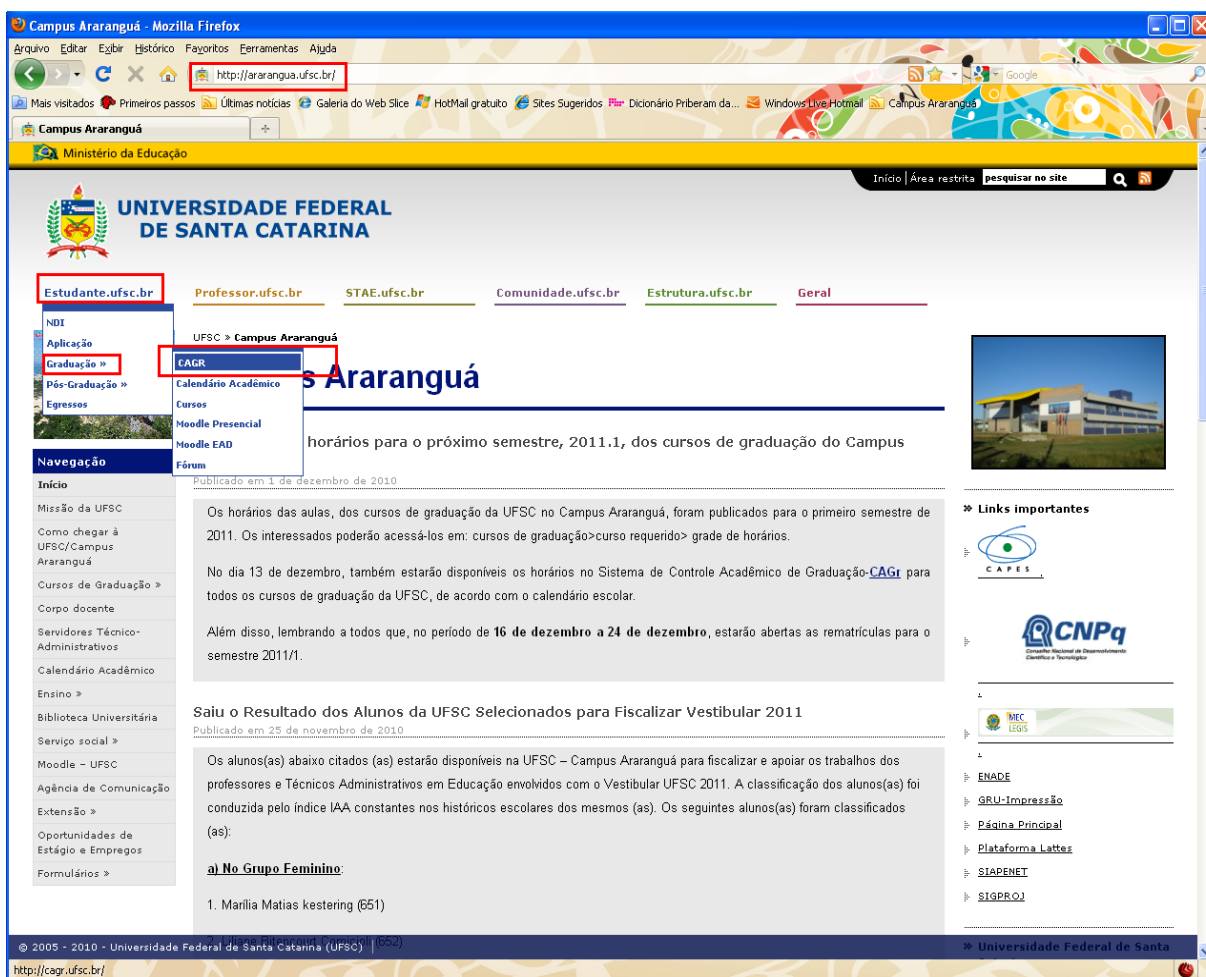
Campus Araranguá - Mozilla Firefox

Arquivo Editar Exibir Histórico Favoritos Ferramentas Ajuda

http://ararangua.ufsc.br/

Google

Mais visitados Primeiros passos Últimas notícias Galeria do Web Slice HotMail gratuito Sites Sugeridos Dicionário Priberam da... Windows Live Hotmail Campus Araranguá

Campus Araranguá

Ministério da Educação

Início | Área restrita pesquisar no site

UNIVERSIDADE FEDERAL DE SANTA CATARINA

Estudante.ufsc.br Professor.ufsc.br STAE.ufsc.br Comunidade.ufsc.br Estrutura.ufsc.br Geral

NDI
Aplicação
Graduação »
Pós-Graduação »
Egressos

CAGR
Calendário Acadêmico
Cursos
Moodle Presencial
Moodle EAD
Fórum

UFSC » Campus Araranguá

s Araranguá

horários para o próximo semestre, 2011.1, dos cursos de graduação do Campus

Publicado em 1 de dezembro de 2010

Os horários das aulas, dos cursos de graduação da UFSC no Campus Araranguá, foram publicados para o primeiro semestre de 2011. Os interessados poderão acessá-los em: cursos de graduação>curso requerido> grade de horários.

No dia 13 de dezembro, também estarão disponíveis os horários no Sistema de Controle Acadêmico de Graduação-CAGr para todos os cursos de graduação da UFSC, de acordo com o calendário escolar.

Além disso, lembrando a todos que, no período de 16 de dezembro a 24 de dezembro, estarão abertas as rematrículas para o semestre 2011/1.

Saiu o Resultado dos Alunos da UFSC Selecionados para Fiscalizar Vestibular 2011

Publicado em 25 de novembro de 2010

Os alunos(as) abaixo citados (as) estarão disponíveis na UFSC – Campus Araranguá para fiscalizar e apoiar os trabalhos dos professores e Técnicos Administrativos em Educação envolvidos com o Vestibular UFSC 2011. A classificação dos alunos(as) foi conduzida pelo índice IAA constantes nos históricos escolares dos mesmos (as). Os seguintes alunos(as) foram classificados (as):

a) No Grupo Feminino:

1. Marília Matias kestering (651)

2. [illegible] (652)

Navegação
Início
Missão da UFSC
Como chegar à UFSC/Campus Araranguá
Cursos de Graduação »
Corpo docente
Servidores Técnico-Administrativos
Calendário Acadêmico
Ensino »
Biblioteca Universitária
Serviço social »
Moodle – UFSC
Agência de Comunicação
Extensão »
Oportunidades de Estágio e Empregos
Formulários »

» Links importantes
CAPES
CNPq Conselho Nacional de Desenvolvimento Científico e Tecnológico
MEC LEGIS
ENADE
GRU-Impressão
Página Principal
Plataforma Lattes
SIAPENET
SIGPROJ

» Universidade Federal de Santa

© 2005 - 2010 - Universidade Federal de Santa Catarina (UFSC)

http://cagr.ufsc.br/